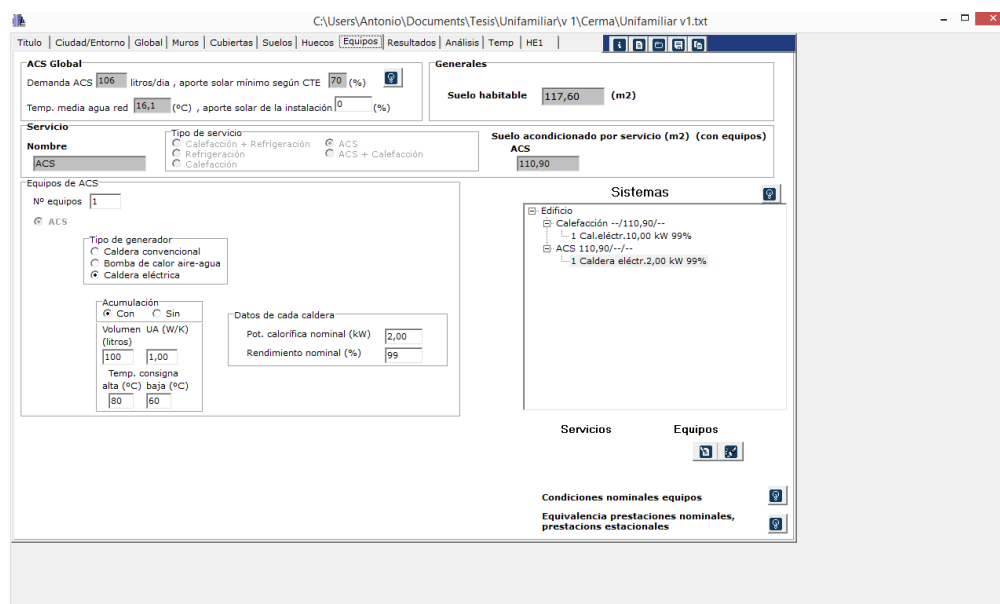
C:\Users\Antonio\Documents\Tesis\Unifamiliar\v 1\Cerma\Unifamiliar v1.txt

Titulo | Ciudad/Entorno | Global | Muros | Cubiertas | Suelos | Huecos | Equipos | Resultados | Análisis | Temp | HE1

ACS Global
Demanda ACS 106 litros/dia , aporte solar mínimo según CTE 70 (%)
Temp. media agua red 16,1 (ºC) , aporte solar de la instalación 0 (%)

Generales
Suelo habitable 117,60 (m2)

Servicio
Nombre
ACS

Tipo de servicio
Calefacción + Refrigeración
Refrigeración
Calefacción
ACS
ACS + Calefacción

Suelo acondicionado por servicio (m2) (con equipos)
ACS
110,90

Equipos de ACS
Nº equipos 1
ACS

Tipo de generador
Caldera convencional
Bomba de calor aire-agua
Caldera eléctrica

Acumulación
Con
Sin
Volumen (litros) UA (W/K)
100 1,00
Temp. consigna
alta (ºC) baja (ºC)
80 60

Datos de cada caldera
Pot. calorífica nominal (kW) 2,00
Rendimiento nominal (%) 99

Sistemas
Edificio
Calefacción --/110,90/--
1 Cal.eléctr.10,00 kW 99%
ACS 110,90/--/--
1 Caldera eléctr.2,00 kW 99%

Servicios
Equipos

Condiciones nominales equipos
Equivalencia prestaciones nominales, prestacions estacionales